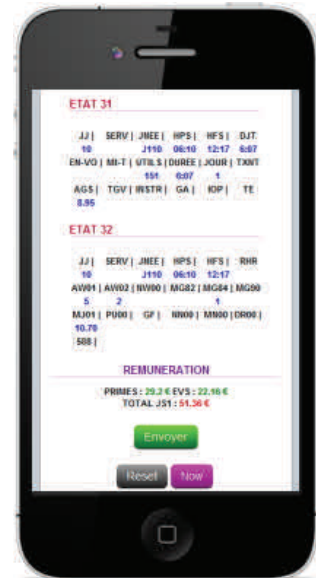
ETAT 31

| JJ \| | SERV \| | JMEE \| | HPS \| | HFS \| | DJT |
|---|---|---|---|---|---|
| 10 | | J110 | 06:10 | 12:17 | 6:07 |
| EN-VO \| | MI-T \| | UTILS \| | DUREE \| | JOUR \| | TXNT |
| | | 151 | 0:07 | 1 | |
| AGS \| | TGV \| | INSTR \| | GA \| | IOP \| | TE |
| 8.95 | | | | | |

ETAT 32

| JJ \| | SERV \| | JMEE \| | HPS \| | HFS \| | RHR |
|---|---|---|---|---|---|
| 10 | | J110 | 06:10 | 12:17 | |
| AW01 \| | AW02 \| | NW00 \| | MG82 \| | MG84 \| | MG90 |
| 5 | 2 | | | 1 | |
| MJ01 \| | PU00 \| | GF \| | NN00 \| | MN00 \| | DR00 \| |
| 10.70 | | | | | |
| 588 \| | | | | | |

REMUNERATION

PRIMES : 29.2 € EVS : 22.16 €
TOTAL JS1 : 51.36 €

Envoyer

Reset Now